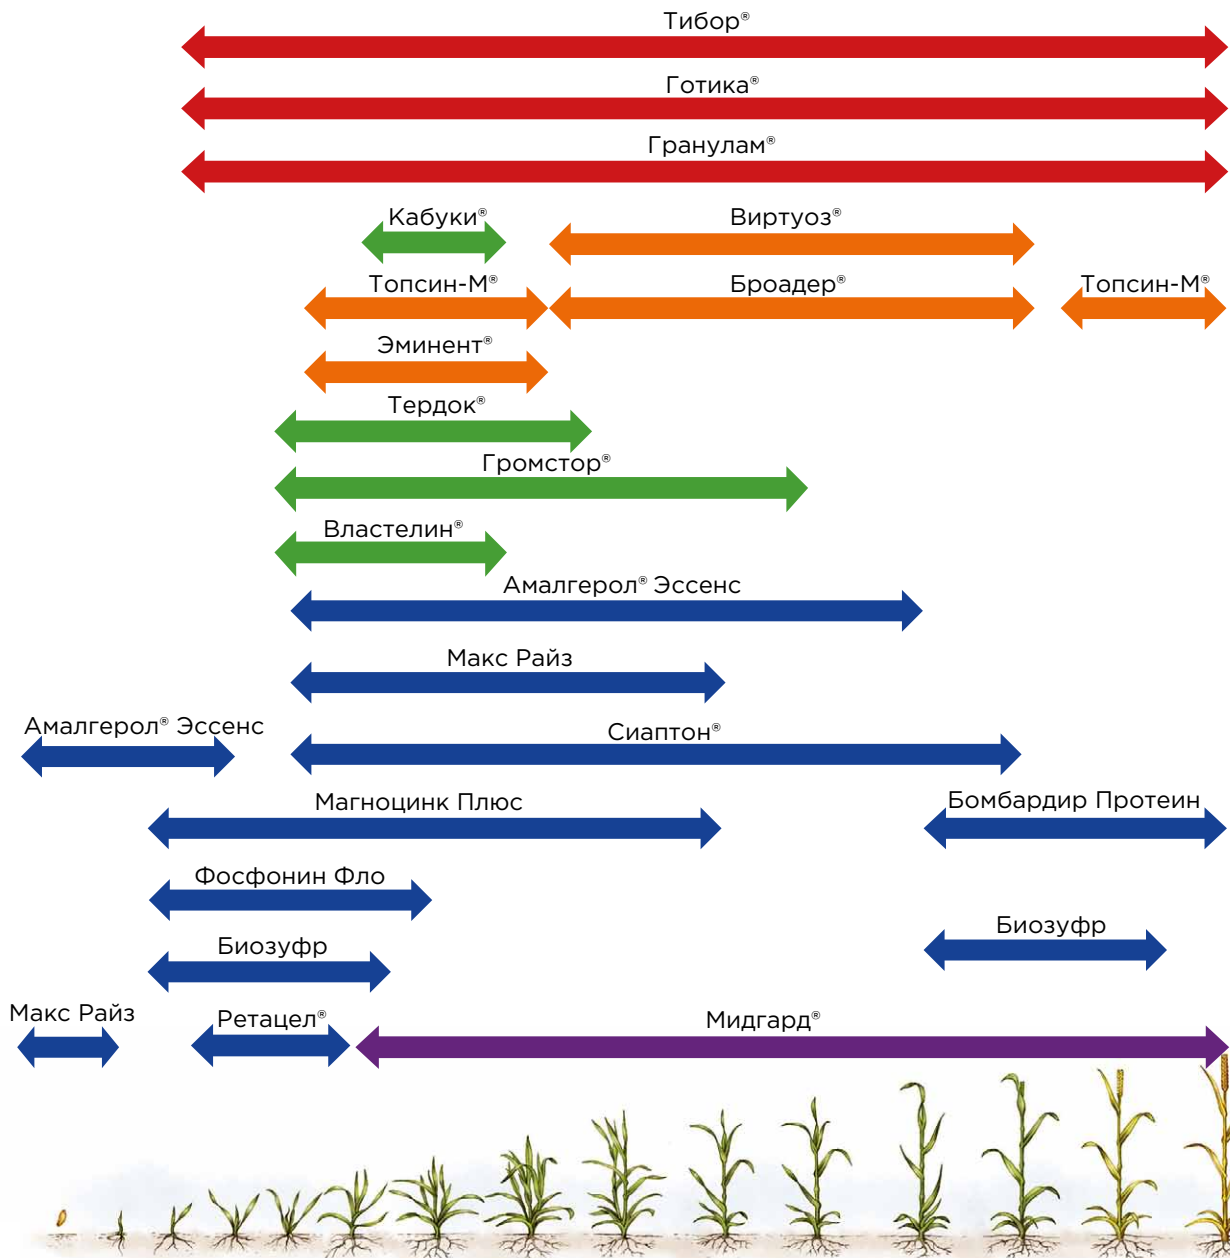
Тибор®

Готика®

Гранулам®

Кабуки®

Виртуоз®

Топсин-М®

Броадер®

Топсин-М®

Эминент®

Тердок®

Громстор®

Властелин®

Амалгерол® Эссенс

Макс Райз

Амалгерол® Эссенс

Сиаптон®

Магноцинк Плюс

Бомбардир Протеин

Фосфонин Фло

Биозуфр

Биозуфр

Макс Райз

Ретацел®

Мидгард®